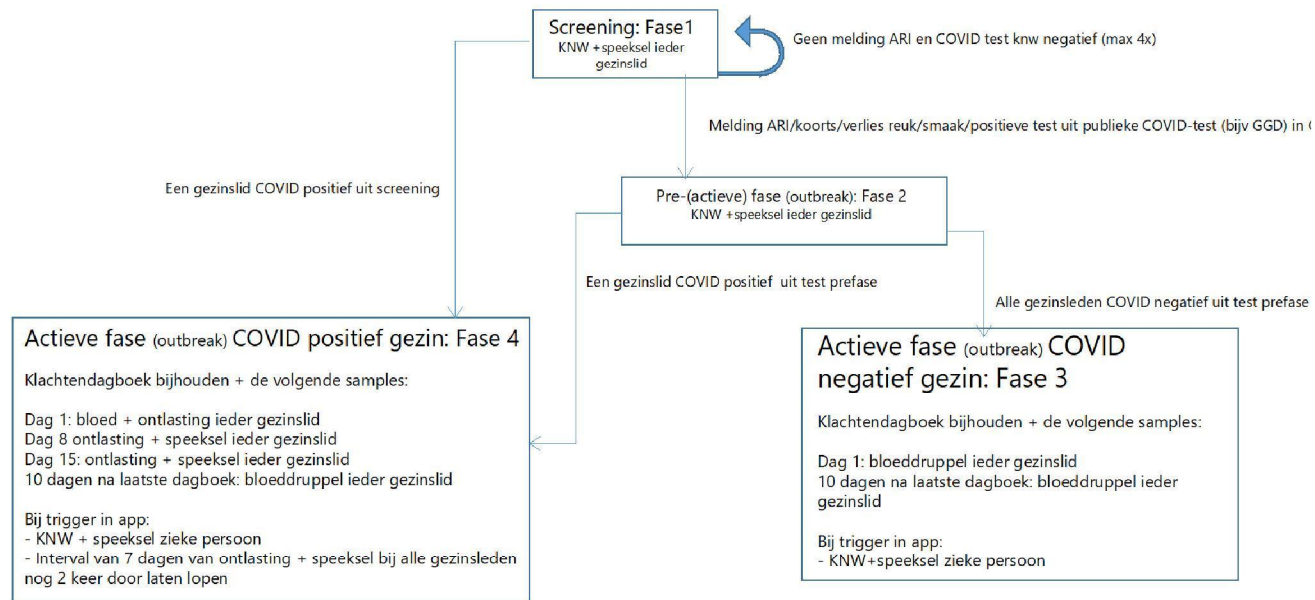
Screening: Fase1
KNW + speeksel ieder gezinslid

Geen melding ARI en COVID test knw negatief (max 4x)

Melding ARI/koorts/verlies reuk/smaak/positieve test uit publieke COVID-test (bijv GGD) in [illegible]

Een gezinslid COVID positief uit screening

Pre-(actieve) fase (outbreak): Fase 2
KNW +speeksel ieder gezinslid

Een gezinslid COVID positief uit test prefase

Alle gezinsleden COVID negatief uit test prefase

Actieve fase (outbreak) COVID positief gezin: Fase 4

Klachtendagboek bijhouden + de volgende samples:

Dag 1: bloed + ontlasting ieder gezinslid
Dag 8 ontlasting + speeksel ieder gezinslid
Dag 15: ontlasting + speeksel ieder gezinslid
10 dagen na laatste dagboek: bloeddruppel ieder gezinslid

Bij trigger in app:
- KNW + speeksel zieke persoon
- Interval van 7 dagen van ontlasting + speeksel bij alle gezinsleden nog 2 keer door laten lopen

Actieve fase (outbreak) COVID negatief gezin: Fase 3

Klachtendagboek bijhouden + de volgende samples:

Dag 1: bloeddruppel ieder gezinslid
10 dagen na laatste dagboek: bloeddruppel ieder gezinslid

Bij trigger in app:
- KNW+speeksel zieke persoon